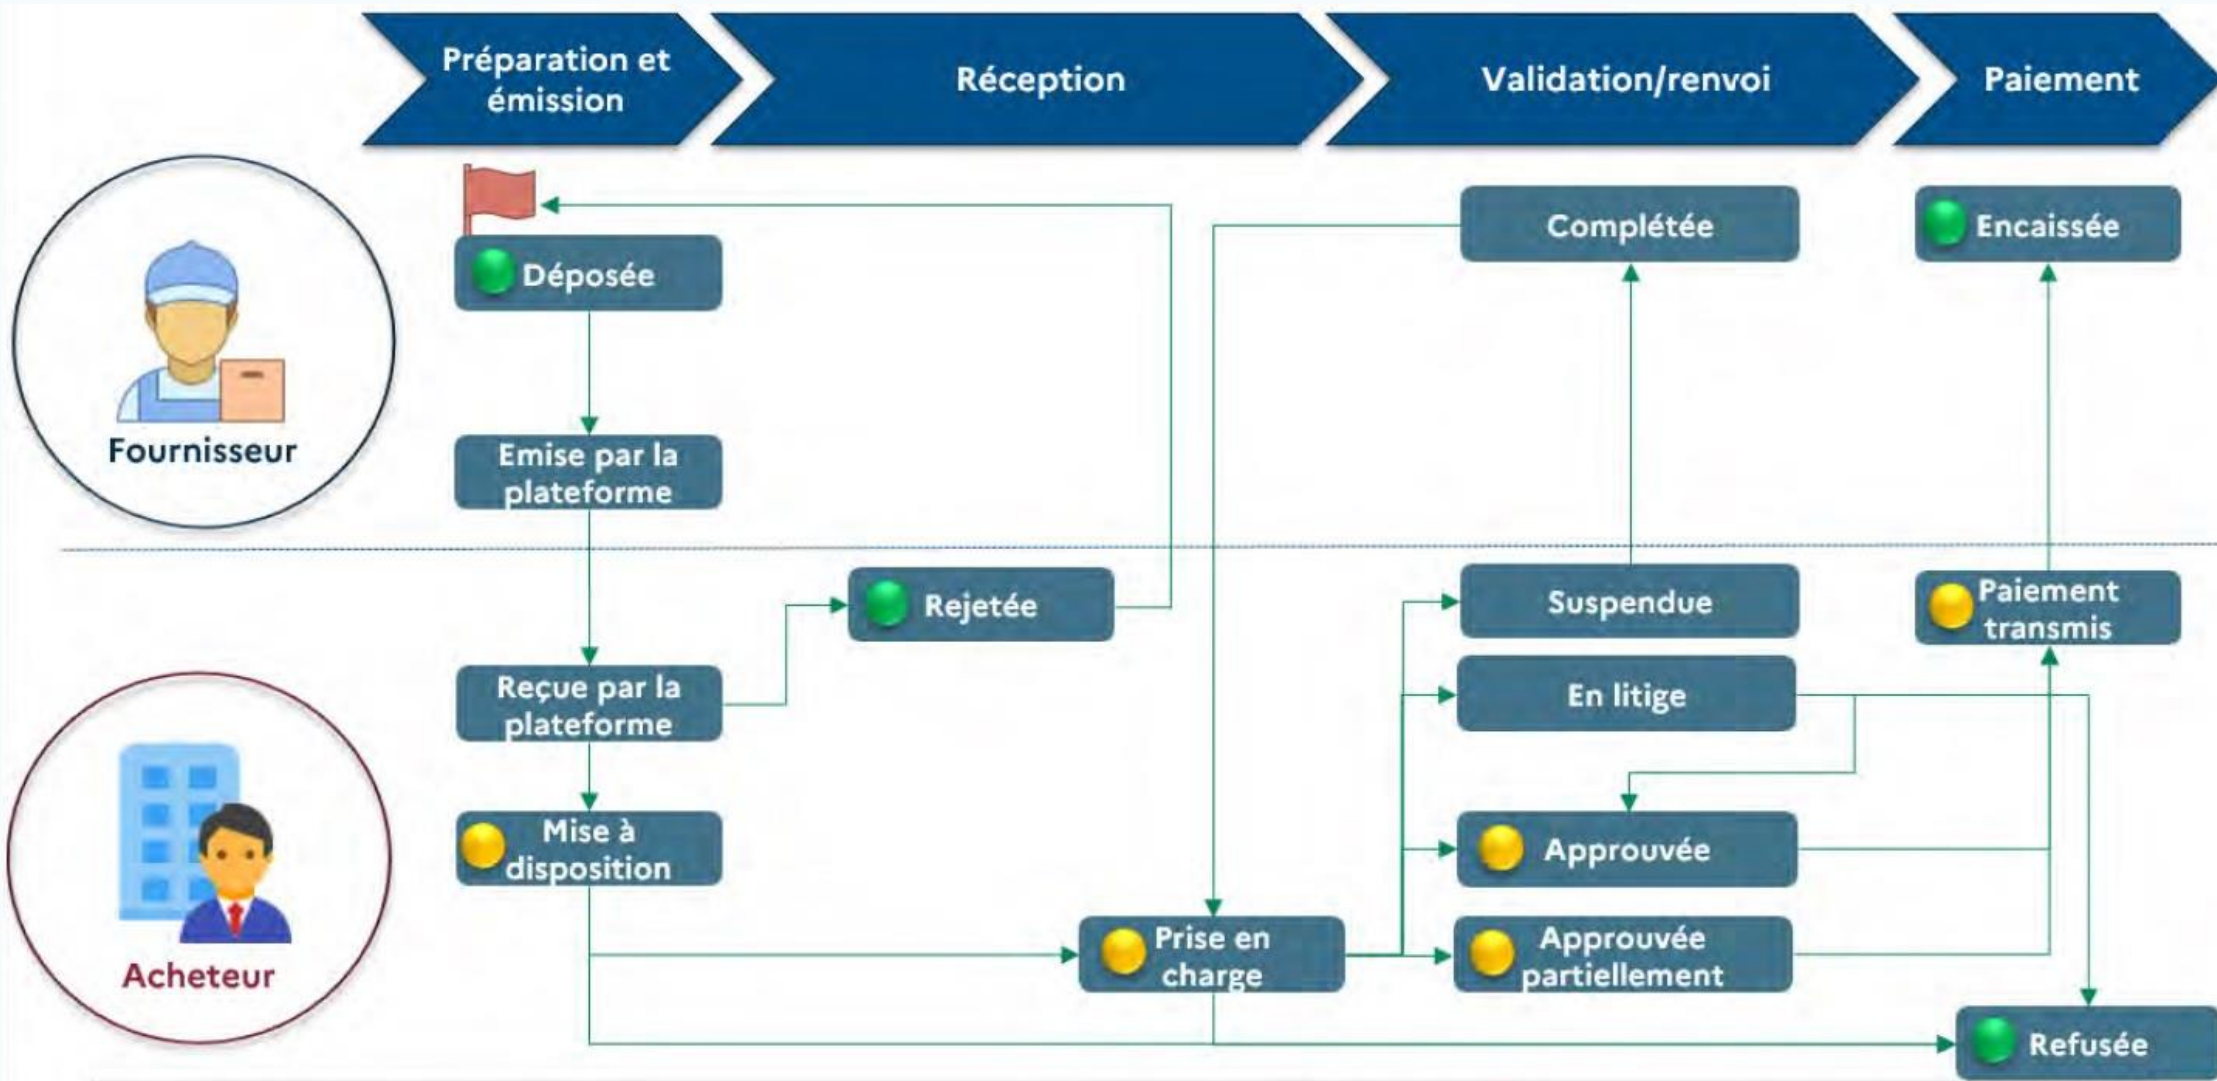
Préparation et émission

Réception

Validation/renvoi

Paiement

Fournisseur

Déposée

Emise par la plateforme

Complétée

Encaissée

Acheteur

Rejetée

Reçue par la plateforme

Mise à disposition

Prise en charge

Suspendue

En litige

Approuvée

Approuvée partiellement

Paiement transmis

Refusée